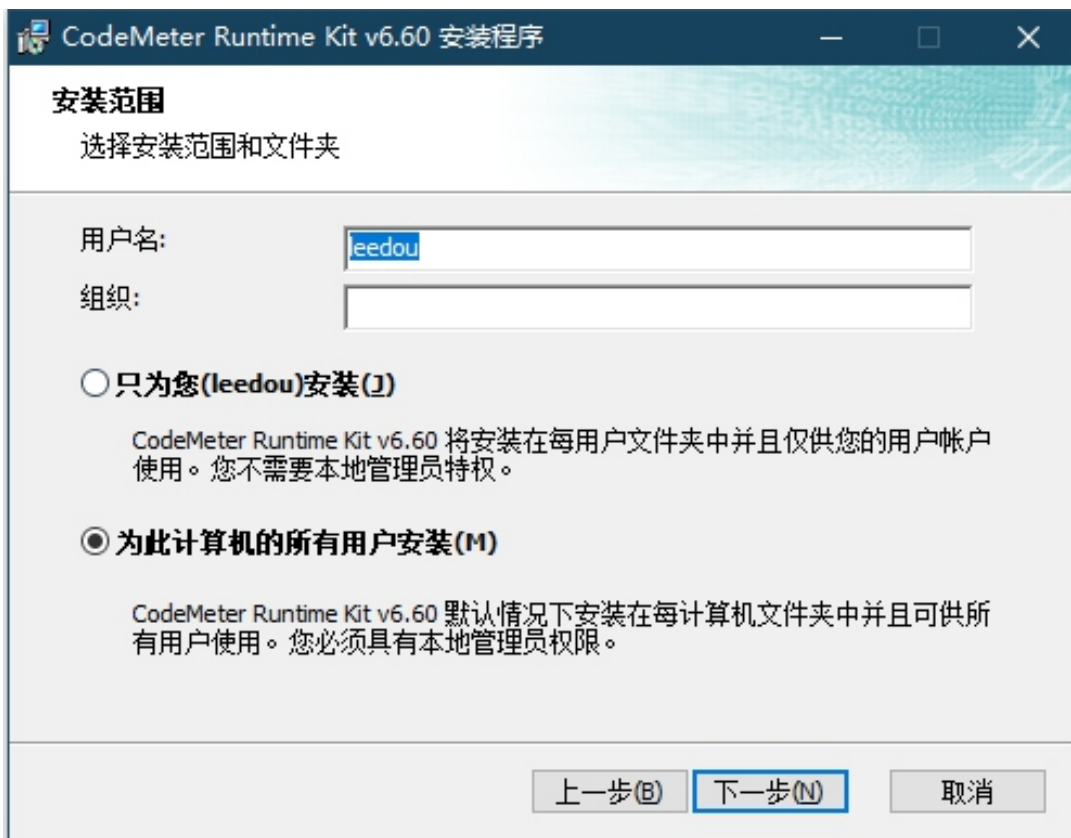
CodeMeter Runtime Kit v6.60 安装程序

安装范围

选择安装范围和文件夹

用户名: leedou

组织:

○ 只为您(leedou)安装(J)

CodeMeter Runtime Kit v6.60 将安装在每用户文件夹中并且仅供您的用户帐户使用。您不需要本地管理员特权。

◉ 为此计算机的所有用户安装(M)

CodeMeter Runtime Kit v6.60 默认情况下安装在每计算机文件夹中并且可供所有用户使用。您必须具有本地管理员权限。

上一步(B) 下一步(N) 取消